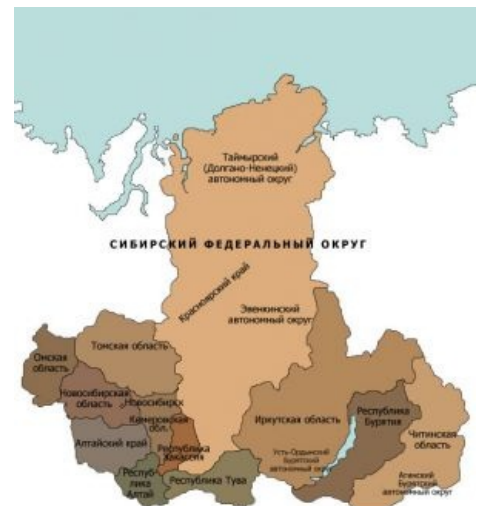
Таймырский (Долгано-Ненецкий) автономный округ

СИБИРСКИЙ ФЕДЕРАЛЬНЫЙ ОКРУГ

Красноярский край

Эвенкийский автономный округ

Томская область

Омская область

Новосибирская область

Новосибирск

Кемеровская обл.

Алтайский край

Республика Хакасия

Республика Алтай

Республика Тува

Иркутская область

Усть-Ордынский Бурятский автономный округ

Республика Бурятия

Читинская область

Агинский Бурятский автономный округ